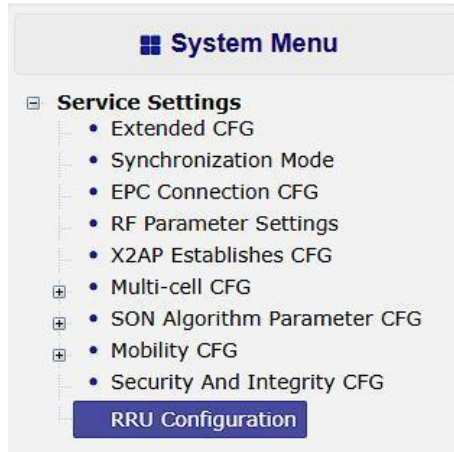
System Menu

Service Settings
- Extended CFG
- Synchronization Mode
- EPC Connection CFG
- RF Parameter Settings
- X2AP Establishes CFG
- Multi-cell CFG
- SON Algorithm Parameter CFG
- Mobility CFG
- Security And Integrity CFG

RRU Configuration